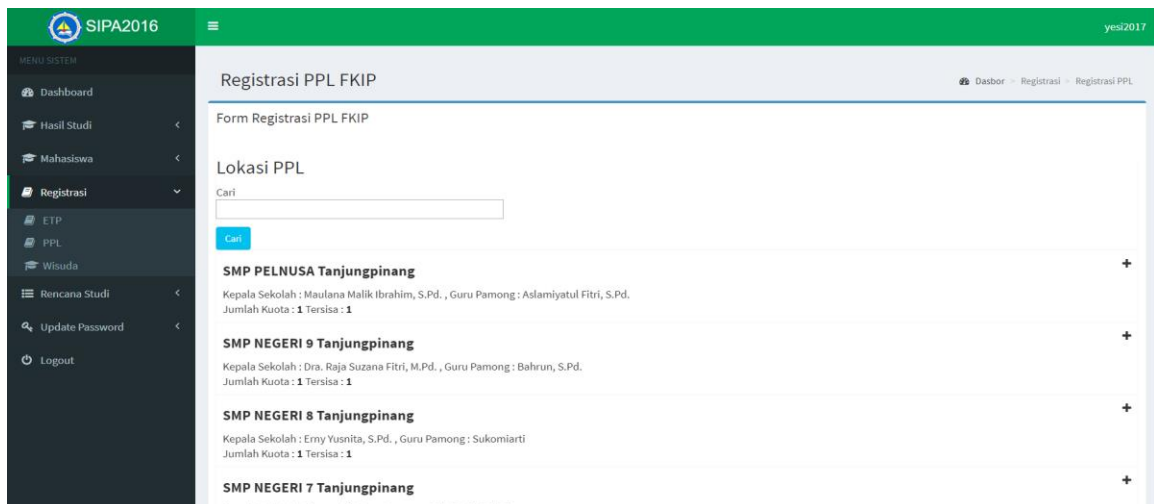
SIPA2016

≡

yesi2017

MENU SISTEM

Dashboard

Hasil Studi

Mahasiswa

Registrasi

ETP

PPL

Wisuda

Rencana Studi

Update Password

Logout

Registrasi PPL FKIP

Dasbor > Registrasi > Registrasi PPL

Form Registrasi PPL FKIP

Lokasi PPL

Cari

Cari

SMP PELNUSA Tanjungpinang

+

Kepala Sekolah : Maulana Malik Ibrahim, S.Pd. , Guru Pamong : Aslamiyatul Fitri, S.Pd.
Jumlah Kuota : 1 Tersisa : 1

SMP NEGERI 9 Tanjungpinang

+

Kepala Sekolah : Dra. Raja Suzana Fitri, M.Pd. , Guru Pamong : Bahrun, S.Pd.
Jumlah Kuota : 1 Tersisa : 1

SMP NEGERI 8 Tanjungpinang

+

Kepala Sekolah : Erny Yusnita, S.Pd. , Guru Pamong : Sukomiarti
Jumlah Kuota : 1 Tersisa : 1

SMP NEGERI 7 Tanjungpinang

+